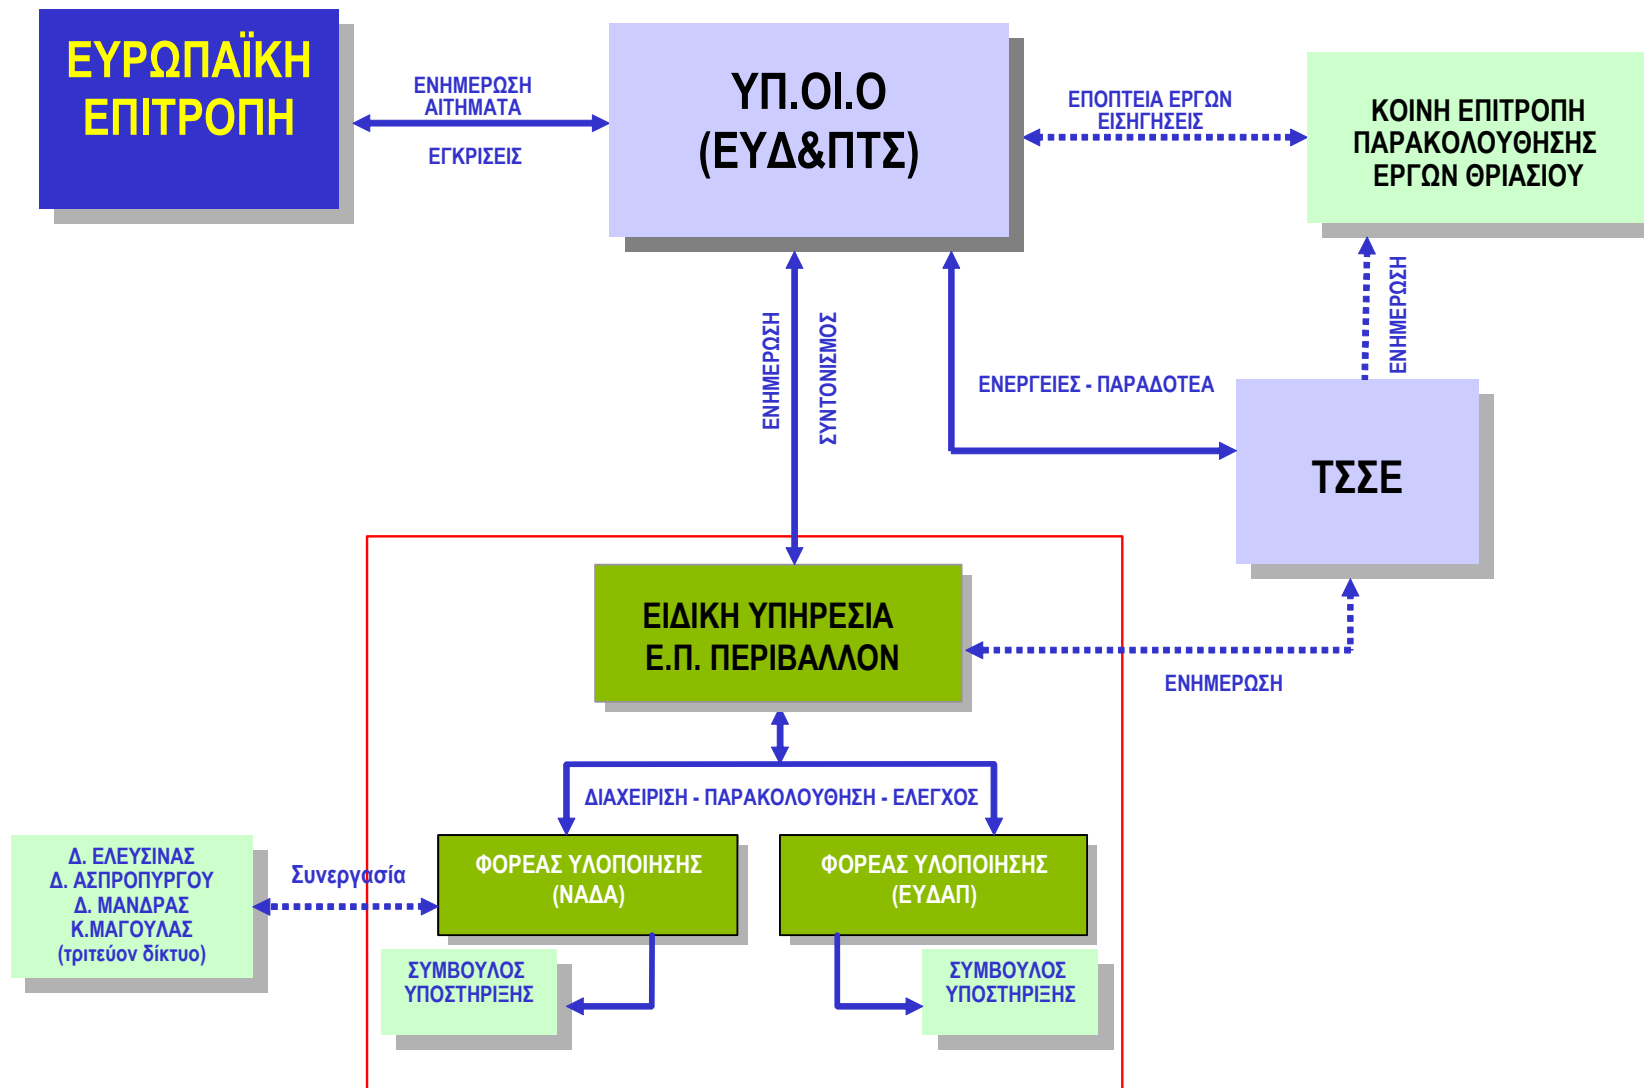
ΕΥΡΩΠΑΪΚΗ ΕΠΙΤΡΟΠΗ

ΕΝΗΜΕΡΩΣΗ
ΑΙΤΗΜΑΤΑ

ΕΓΚΡΙΣΕΙΣ

ΥΠ.ΟΙ.Ο
(ΕΥΔ&ΠΤΣ)

ΕΠΟΠΤΕΙΑ ΕΡΓΩΝ
ΕΙΣΗΓΗΣΕΙΣ

ΚΟΙΝΗ ΕΠΙΤΡΟΠΗ ΠΑΡΑΚΟΛΟΥΘΗΣΗΣ ΕΡΓΩΝ ΘΡΙΑΣΙΟΥ

ΕΝΗΜΕΡΩΣΗ

ΕΝΗΜΕΡΩΣΗ

ΣΥΝΤΟΝΙΣΜΟΣ

ΕΝΕΡΓΕΙΕΣ - ΠΑΡΑΔΟΤΕΑ

ΤΣΣΕ

ΕΙΔΙΚΗ ΥΠΗΡΕΣΙΑ
Ε.Π. ΠΕΡΙΒΑΛΛΟΝ

ΕΝΗΜΕΡΩΣΗ

ΔΙΑΧΕΙΡΙΣΗ - ΠΑΡΑΚΟΛΟΥΘΗΣΗ - ΕΛΕΓΧΟΣ

Δ. ΕΛΕΥΣΙΝΑΣ
Δ. ΑΣΠΡΟΠΥΡΓΟΥ
Δ. ΜΑΝΔΡΑΣ
Κ.ΜΑΓΟΥΛΑΣ
(τριτεύον δίκτυο)

Συνεργασία

ΦΟΡΕΑΣ ΥΛΟΠΟΙΗΣΗΣ
(ΝΑΔΑ)

ΦΟΡΕΑΣ ΥΛΟΠΟΙΗΣΗΣ
(ΕΥΔΑΠ)

ΣΥΜΒΟΥΛΟΣ ΥΠΟΣΤΗΡΙΞΗΣ

ΣΥΜΒΟΥΛΟΣ ΥΠΟΣΤΗΡΙΞΗΣ